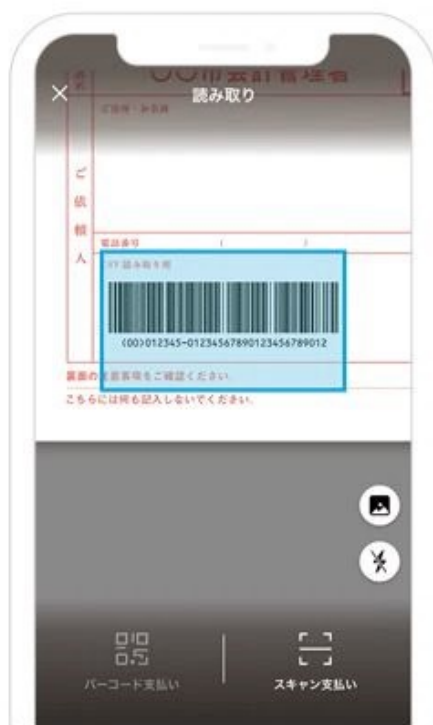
〇〇市会計管理者

×

読み取り

ご住所・お名前

ご依頼人

電話番号

CVS 読み取り用

(00)012345-0123456789012345678901 2

裏面の注意事項をご確認ください。

こちらには何も記入しないでください。

バーコード支払い

スキャン支払い